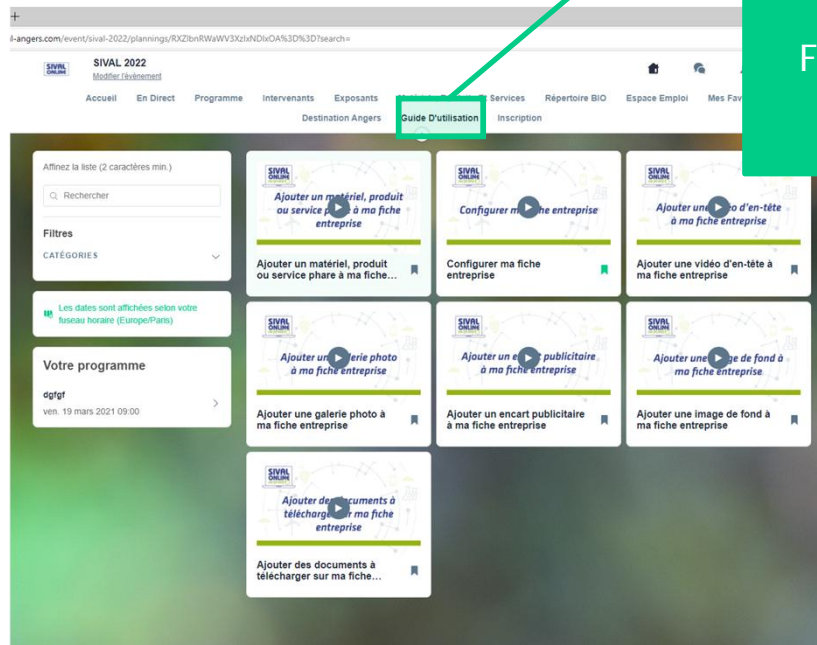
+

l-angers.com/event/sival-2022/plannings/RXZlbnRWaWV3XzlxNDIxOA%3D%3D?search=

SIVAL ONLINE

SIVAL 2022

Modifier l'évènement

Accueil En Direct Programme Intervenants Exposants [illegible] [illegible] Services Répertoire BIO Espace Emploi Mes Fav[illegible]

Destination Angers Guide D'utilisation Inscription

F

Affinez la liste (2 caractères min.)

Rechercher

Filtres

CATÉGORIES

Les dates sont affichées selon votre fuseau horaire (Europe/Paris)

Votre programme

dgfgf

ven. 19 mars 2021 09:00

SIVAL ONLINE

Ajouter un matériel, produit ou service p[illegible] à ma fiche entreprise

Ajouter un matériel, produit ou service phare à ma fiche…

SIVAL ONLINE

Configurer m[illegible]he entreprise

Configurer ma fiche entreprise

SIVAL ONLINE

Ajouter une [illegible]eo d'en-tête à ma fiche entreprise

Ajouter une vidéo d'en-tête à ma fiche entreprise

SIVAL ONLINE

Ajouter un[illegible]erie photo à ma fiche entreprise

Ajouter une galerie photo à ma fiche entreprise

SIVAL ONLINE

Ajouter un e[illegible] publicitaire à ma fiche entreprise

Ajouter un encart publicitaire à ma fiche entreprise

SIVAL ONLINE

Ajouter une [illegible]ge de fond à ma fiche entreprise

Ajouter une image de fond à ma fiche entreprise

SIVAL ONLINE

Ajouter des documents à télécharge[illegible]r ma fiche entreprise

Ajouter des documents à télécharger sur ma fiche…